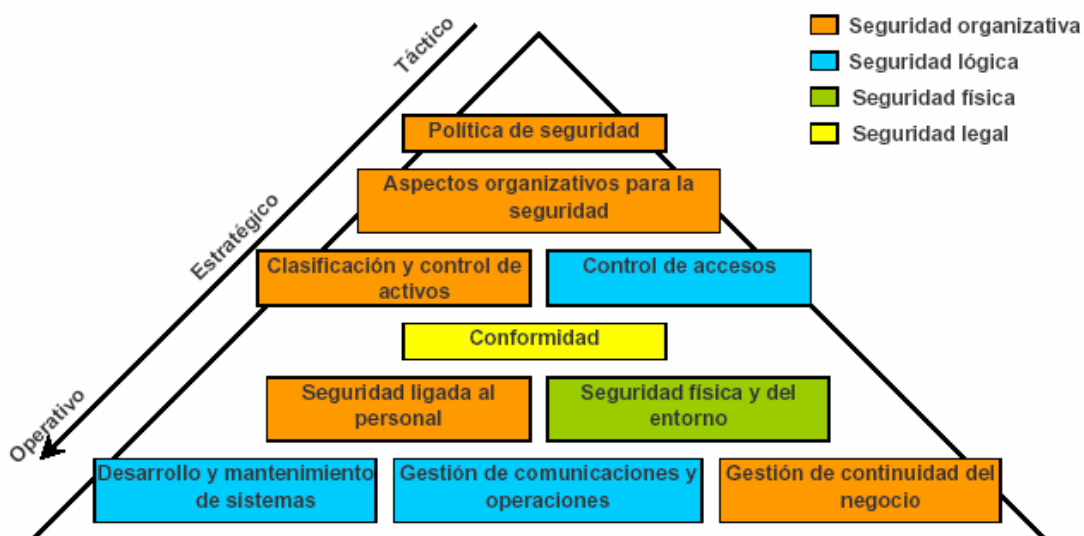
Seguridad organizativa
Seguridad lógica
Seguridad física
Seguridad legal

Táctico
Estratégico
Operativo

Política de seguridad

Aspectos organizativos para la seguridad

Clasificación y control de activos

Control de accesos

Conformidad

Seguridad ligada al personal

Seguridad física y del entorno

Desarrollo y mantenimiento de sistemas

Gestión de comunicaciones y operaciones

Gestión de continuidad del negocio